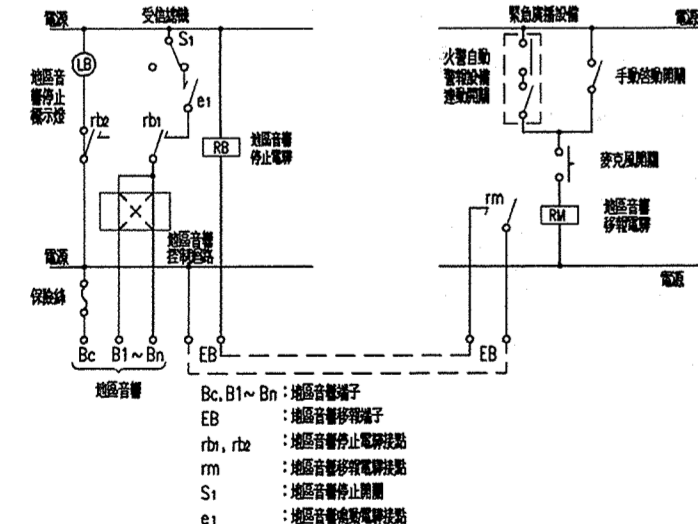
電源
受信總機
緊急廣播設備
電源
LB
地區音響停止標示燈
S1
e1
rb2
rb1
RB
地區音響停止電驛
火警自動警報設備連動開關
手動啟動開關
麥克風開關
rm
RM
地區音響移報電驛
×
地區音響控制迴路
電源
電源
保險絲
Bc
B1 ~ Bn
EB
EB
地區音響

Bc, B1 ~ Bn：地區音響端子
EB：地區音響移報端子
rb1, rb2：地區音響停止電驛接點
rm：地區音響移報電驛接點
S1：地區音響停止開關
e1：地區音響鳴動電驛接點